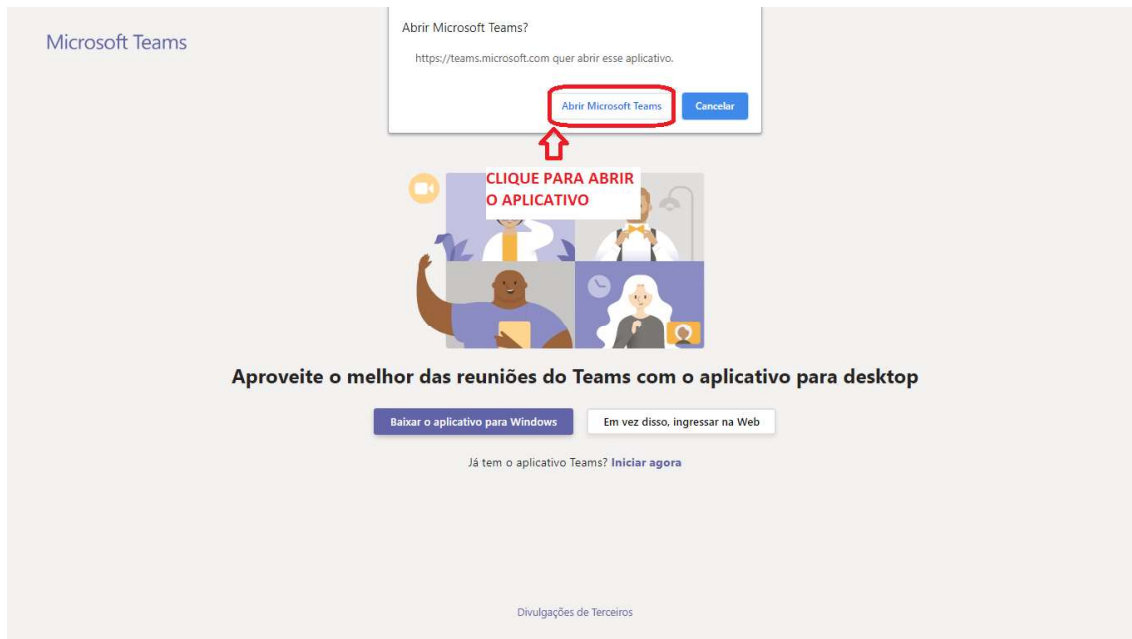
Microsoft Teams

Abrir Microsoft Teams?

https://teams.microsoft.com quer abrir esse aplicativo.

Abrir Microsoft Teams

Cancelar

CLIQUE PARA ABRIR O APLICATIVO

Aproveite o melhor das reuniões do Teams com o aplicativo para desktop

Baixar o aplicativo para Windows

Em vez disso, ingressar na Web

Já tem o aplicativo Teams? Iniciar agora

Divulgações de Terceiros